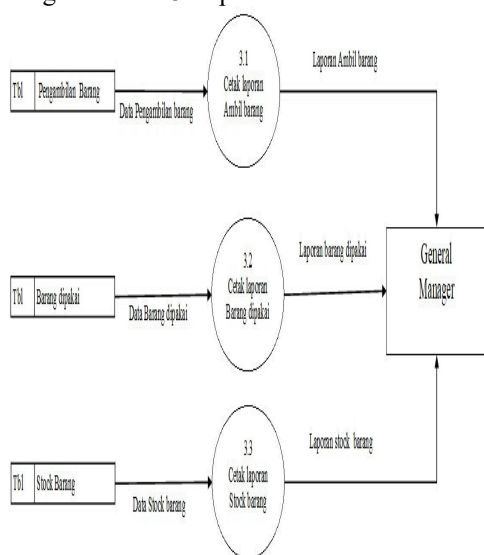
Tbl | Pengambilan Barang

Data Pengambilan barang

3.1
Cetak laporan
Ambil barang

Laporan Ambil barang

Tbl | Barang dipakai

Data Barang dipakai

3.2
Cetak laporan
Barang dipakai

Laporan barang dipakai

General
Manager

Tbl | Stock Barang

Data Stock barang

3.3
Cetak laporan
Stock barang

Laporan stock barang